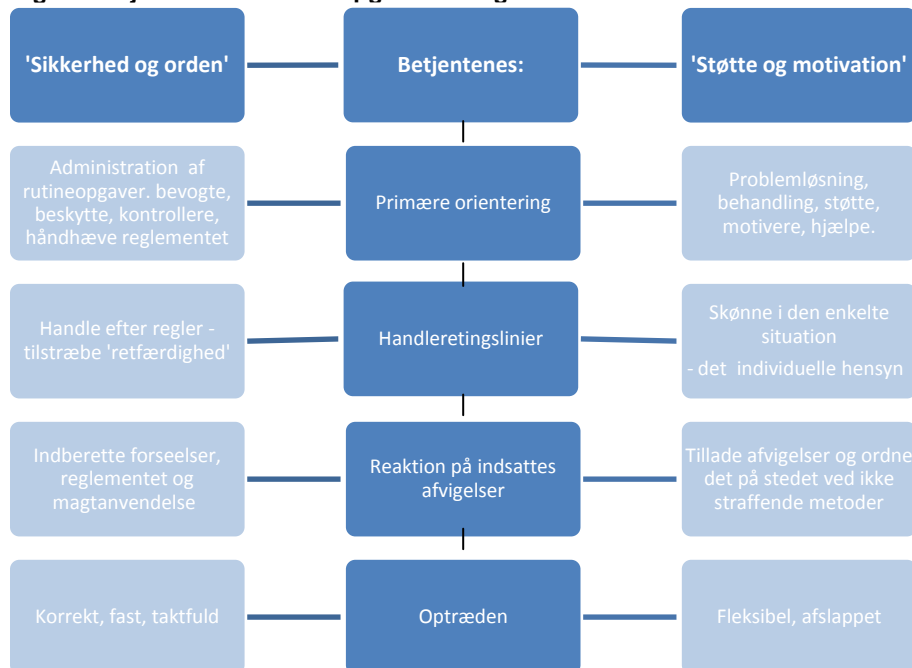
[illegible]

'Sikkerhed og orden'

Betjentenes:

'Støtte og motivation'

Administration af rutineopgaver. bevogte, beskytte, kontrollere, håndhæve reglementet

Primære orientering

Problemløsning, behandling, støtte, motivere, hjælpe.

Handle efter regler - tilstræbe 'retfærdighed'

Handleretingslinier

Skønne i den enkelte situation
- det individuelle hensyn

Indberette forseelser, reglementet og magtanvendelse

Reaktion på indsattes afvigelser

Tillade afvigelser og ordne det på stedet ved ikke straffende metoder

Korrekt, fast, taktfuld

Optræden

Fleksibel, afslappet